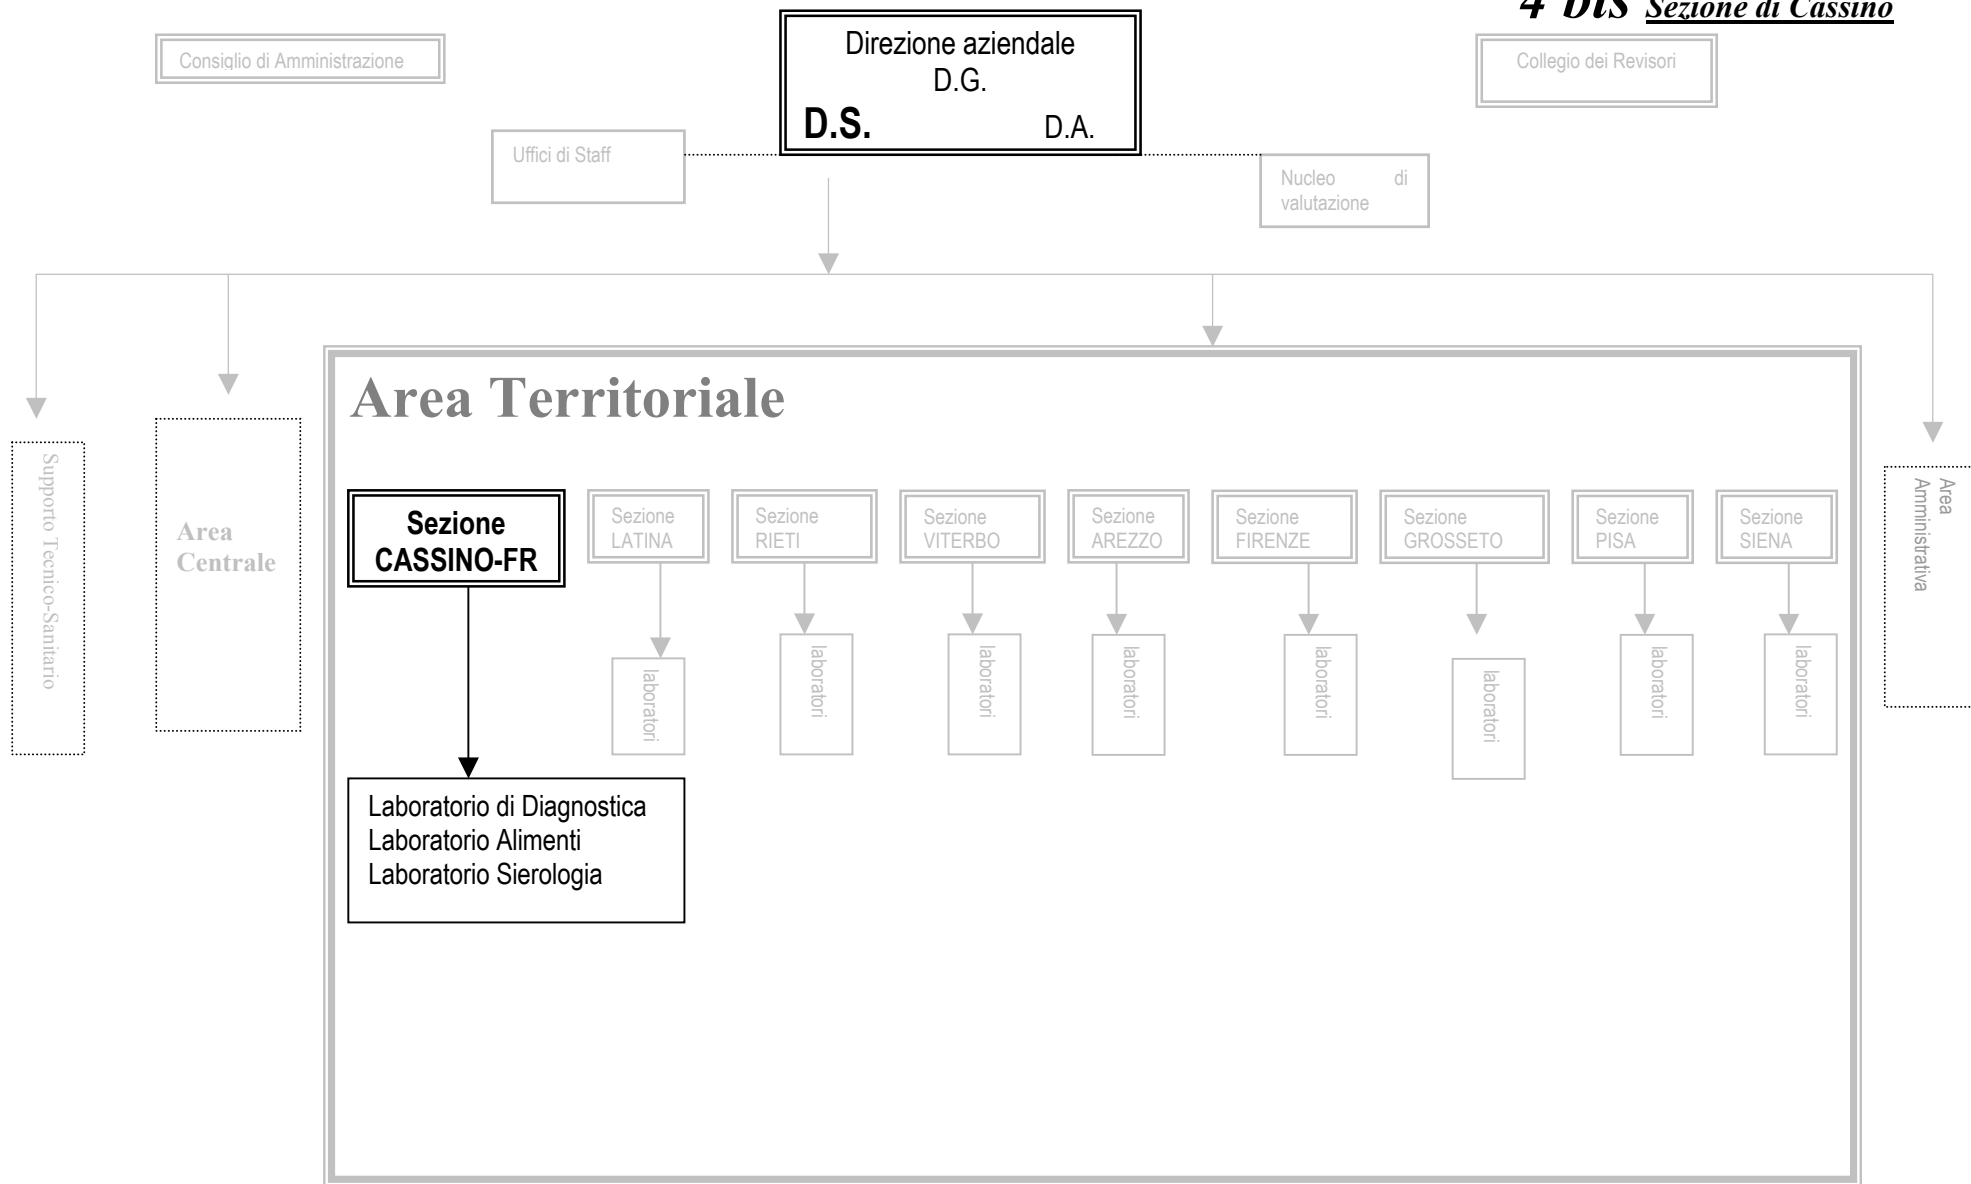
4 bis Sezione di Cassino

Consiglio di Amministrazione

Direzione aziendale
D.G.
D.S. D.A.

Collegio dei Revisori

Uffici di Staff

Nucleo di valutazione

Supporto Tecnico-Sanitario

Area Centrale

Area Territoriale

Sezione CASSINO-FR

Sezione LATINA

Sezione RIETI

Sezione VITERBO

Sezione AREZZO

Sezione FIRENZE

Sezione GROSSETO

Sezione PISA

Sezione SIENA

laboratori

laboratori

laboratori

laboratori

laboratori

laboratori

laboratori

laboratori

Laboratorio di Diagnostica
Laboratorio Alimenti
Laboratorio Sierologia

Area Amministrativa